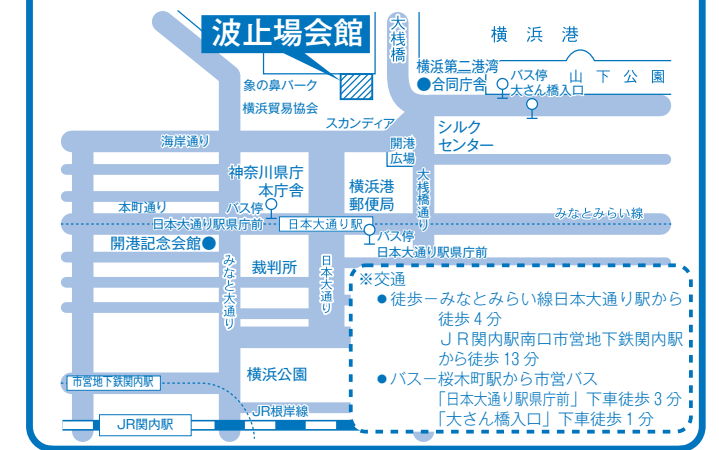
波止場会館

大桟橋

横浜港

象の鼻パーク

横浜第二港湾
●合同庁舎

バス停
大さん橋入口

山下公園

横浜貿易協会

スカンディア

海岸通り

開港広場

シルク
センター

神奈川県庁
本庁舎

横浜港
郵便局

大桟橋通り

本町通り

バス停

日本大通り駅県庁前

日本大通り駅

みなとみらい線

バス停

開港記念会館●

日本大通り駅県庁前

裁判所

みなと大通り

日本大通り

※交通
●徒歩ーみなとみらい線日本大通り駅から徒歩４分
ＪＲ関内駅南口市営地下鉄関内駅から徒歩 13 分
●バスー桜木町駅から市営バス
「日本大通り駅県庁前」下車徒歩３分
「大さん橋入口」下車徒歩１分

横浜公園

市営地下鉄関内駅

JR根岸線

JR関内駅